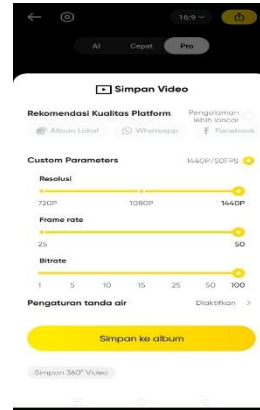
16:9

AI Cepat Pro

Simpan Video

Rekomendasi Kualitas Platform

Pengalaman lebih lancar

Album Lokal Whatsapp Facebook

Custom Parameters 1440P/50FPS

Resolusi

720P 1080P 1440P

Frame rate

25 50

Bitrate

1 5 10 15 25 50 100

Pengaturan tanda air Diaktifkan >

Simpan ke album

Simpan 360° Video